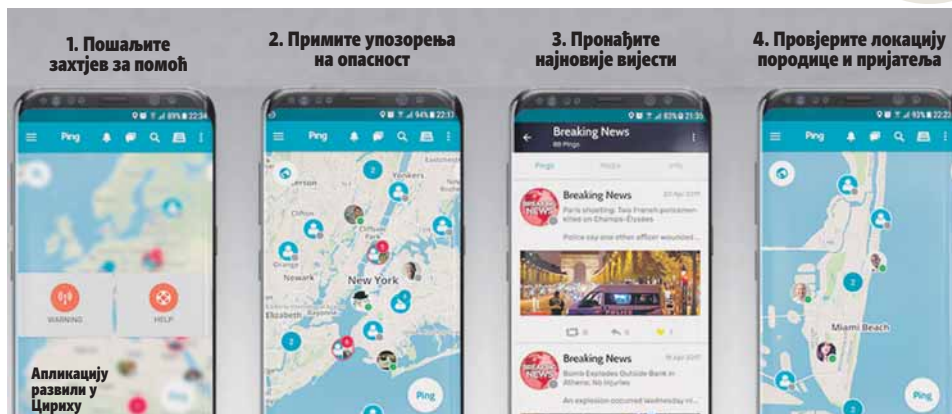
1. Пошаљите захтјев за помоћ

2. Примите упозорења на опасност

3. Пронађите најновије вијести

4. Провјерите локацију породице и пријатеља

Ping

WARNING

HELP

Апликацију развили у Цириху

Ping

New York

Yonkers

Clifton

Orange

Newark

Elizabeth

Ping

Breaking News

Ping

Breaking News

Paris shooting: Two French policemen killed on Champs-Elysees

Police say one other officer wounded...

Breaking News

Bomb Explodes Outside Bank in Athens; No Injuries

An explosion occurred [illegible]

Ping

Miami Beach

Ping